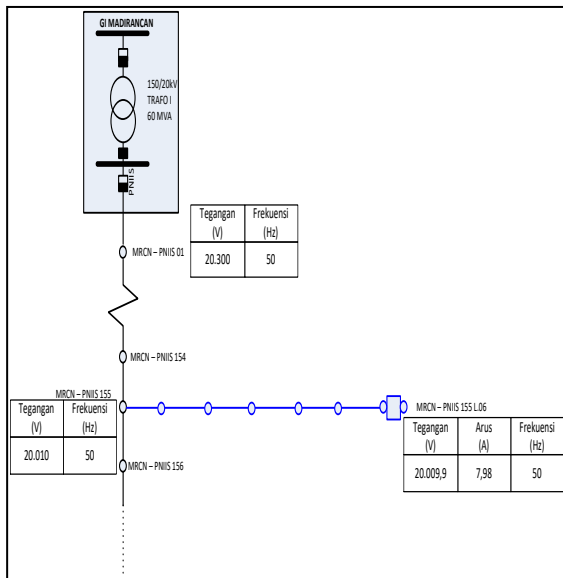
GI MADIRANCAN

150/20kV
TRAFO I
60 MVA

PNIIS

| Tegangan (V) | Frekuensi (Hz) |
|---|---|
| 20.300 | 50 |

MRCN – PNIIS 01

MRCN – PNIIS 154

MRCN – PNIIS 155

| Tegangan (V) | Frekuensi (Hz) |
|---|---|
| 20.010 | 50 |

MRCN – PNIIS 156

MRCN – PNIIS 155 L.06

| Tegangan (V) | Arus (A) | Frekuensi (Hz) |
|---|---|---|
| 20.009,9 | 7,98 | 50 |